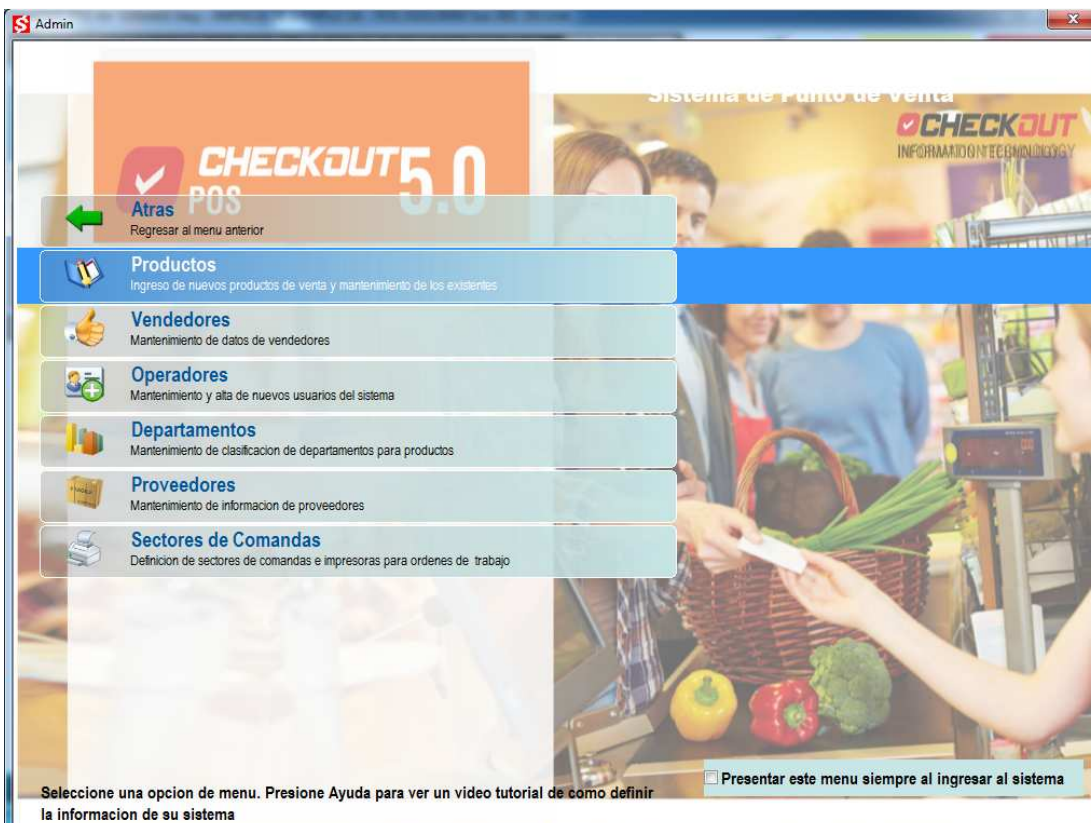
Admin

Sistema de Punto de Venta
CHECKOUT
INFORMATION TECHNOLOGY

CHECKOUT POS 5.0

Atras
Regresar al menu anterior

Productos
Ingreso de nuevos productos de venta y mantenimiento de los existentes

Vendedores
Mantenimiento de datos de vendedores

Operadores
Mantenimiento y alta de nuevos usuarios del sistema

Departamentos
Mantenimiento de clasificacion de departamentos para productos

Proveedores
Mantenimiento de informacion de proveedores

Sectores de Comandas
Definicion de sectores de comandas e impresoras para ordenes de trabajo

Presentar este menu siempre al ingresar al sistema

Seleccione una opcion de menu. Presione Ayuda para ver un video tutorial de como definir la informacion de su sistema